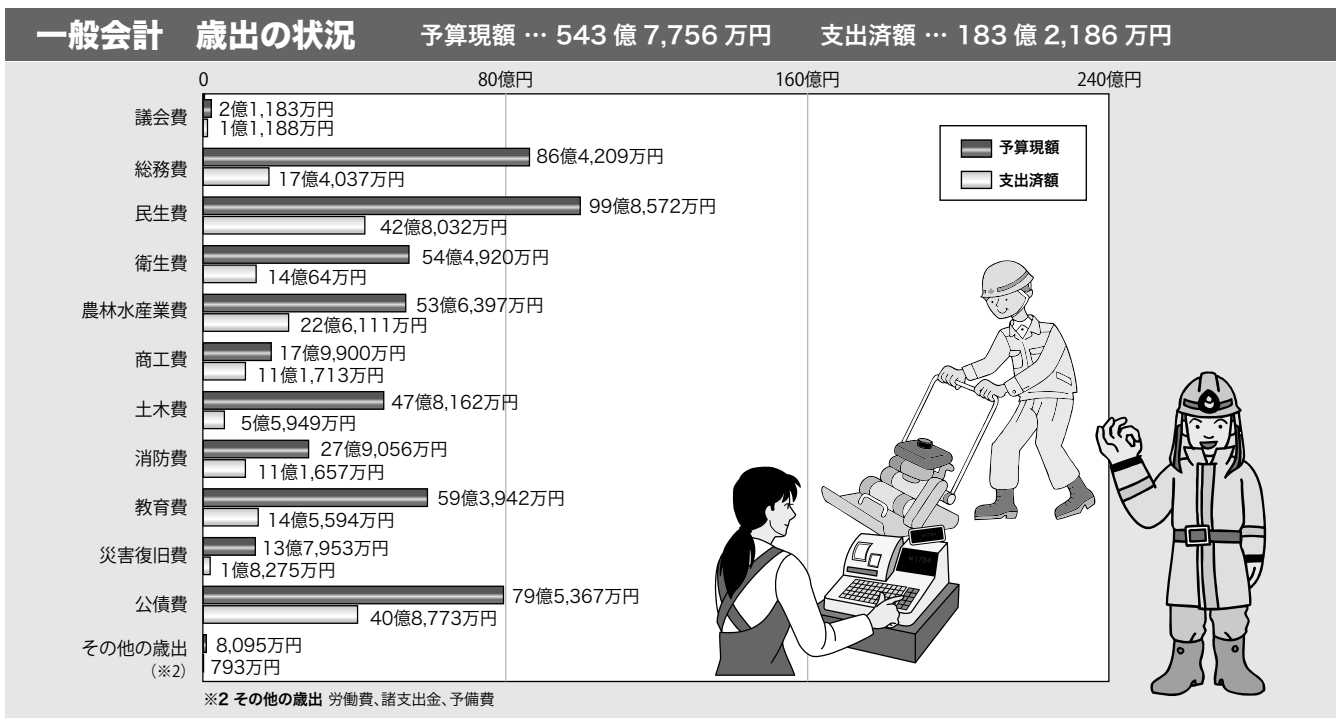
一般会計　歳出の状況　予算現額 … 543 億 7,756 万円　支出済額 … 183 億 2,186 万円

0　80億円　160億円　240億円

予算現額
支出済額

| 費目 | 予算現額 | 支出済額 |
|---|---|---|
| 議会費 | 2億1,183万円 | 1億1,188万円 |
| 総務費 | 86億4,209万円 | 17億4,037万円 |
| 民生費 | 99億8,572万円 | 42億8,032万円 |
| 衛生費 | 54億4,920万円 | 14億64万円 |
| 農林水産業費 | 53億6,397万円 | 22億6,111万円 |
| 商工費 | 17億9,900万円 | 11億1,713万円 |
| 土木費 | 47億8,162万円 | 5億5,949万円 |
| 消防費 | 27億9,056万円 | 11億1,657万円 |
| 教育費 | 59億3,942万円 | 14億5,594万円 |
| 災害復旧費 | 13億7,953万円 | 1億8,275万円 |
| 公債費 | 79億5,367万円 | 40億8,773万円 |
| その他の歳出（※2） | 8,095万円 | 793万円 |

※2 その他の歳出 労働費、諸支出金、予備費